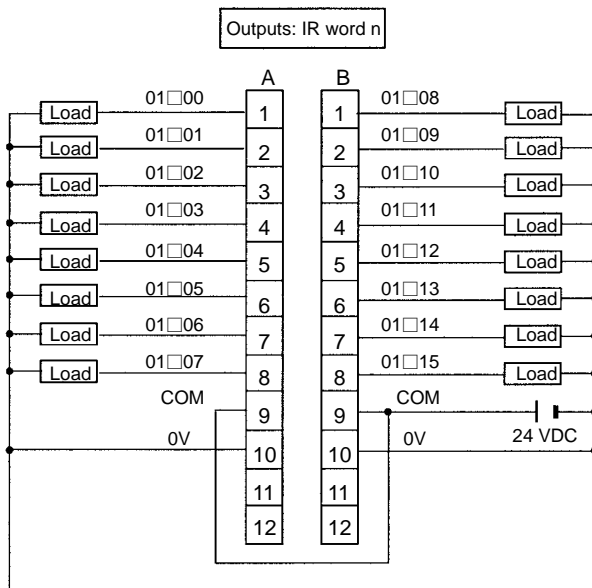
Outputs: IR word n

A

B

Load 01□00 1 1 01□08 Load
Load 01□01 2 2 01□09 Load
Load 01□02 3 3 01□10 Load
Load 01□03 4 4 01□11 Load
Load 01□04 5 5 01□12 Load
Load 01□05 6 6 01□13 Load
Load 01□06 7 7 01□14 Load
Load 01□07 8 8 01□15 Load
COM 9 9 COM
0V 10 10 0V 24 VDC
11 11
12 12